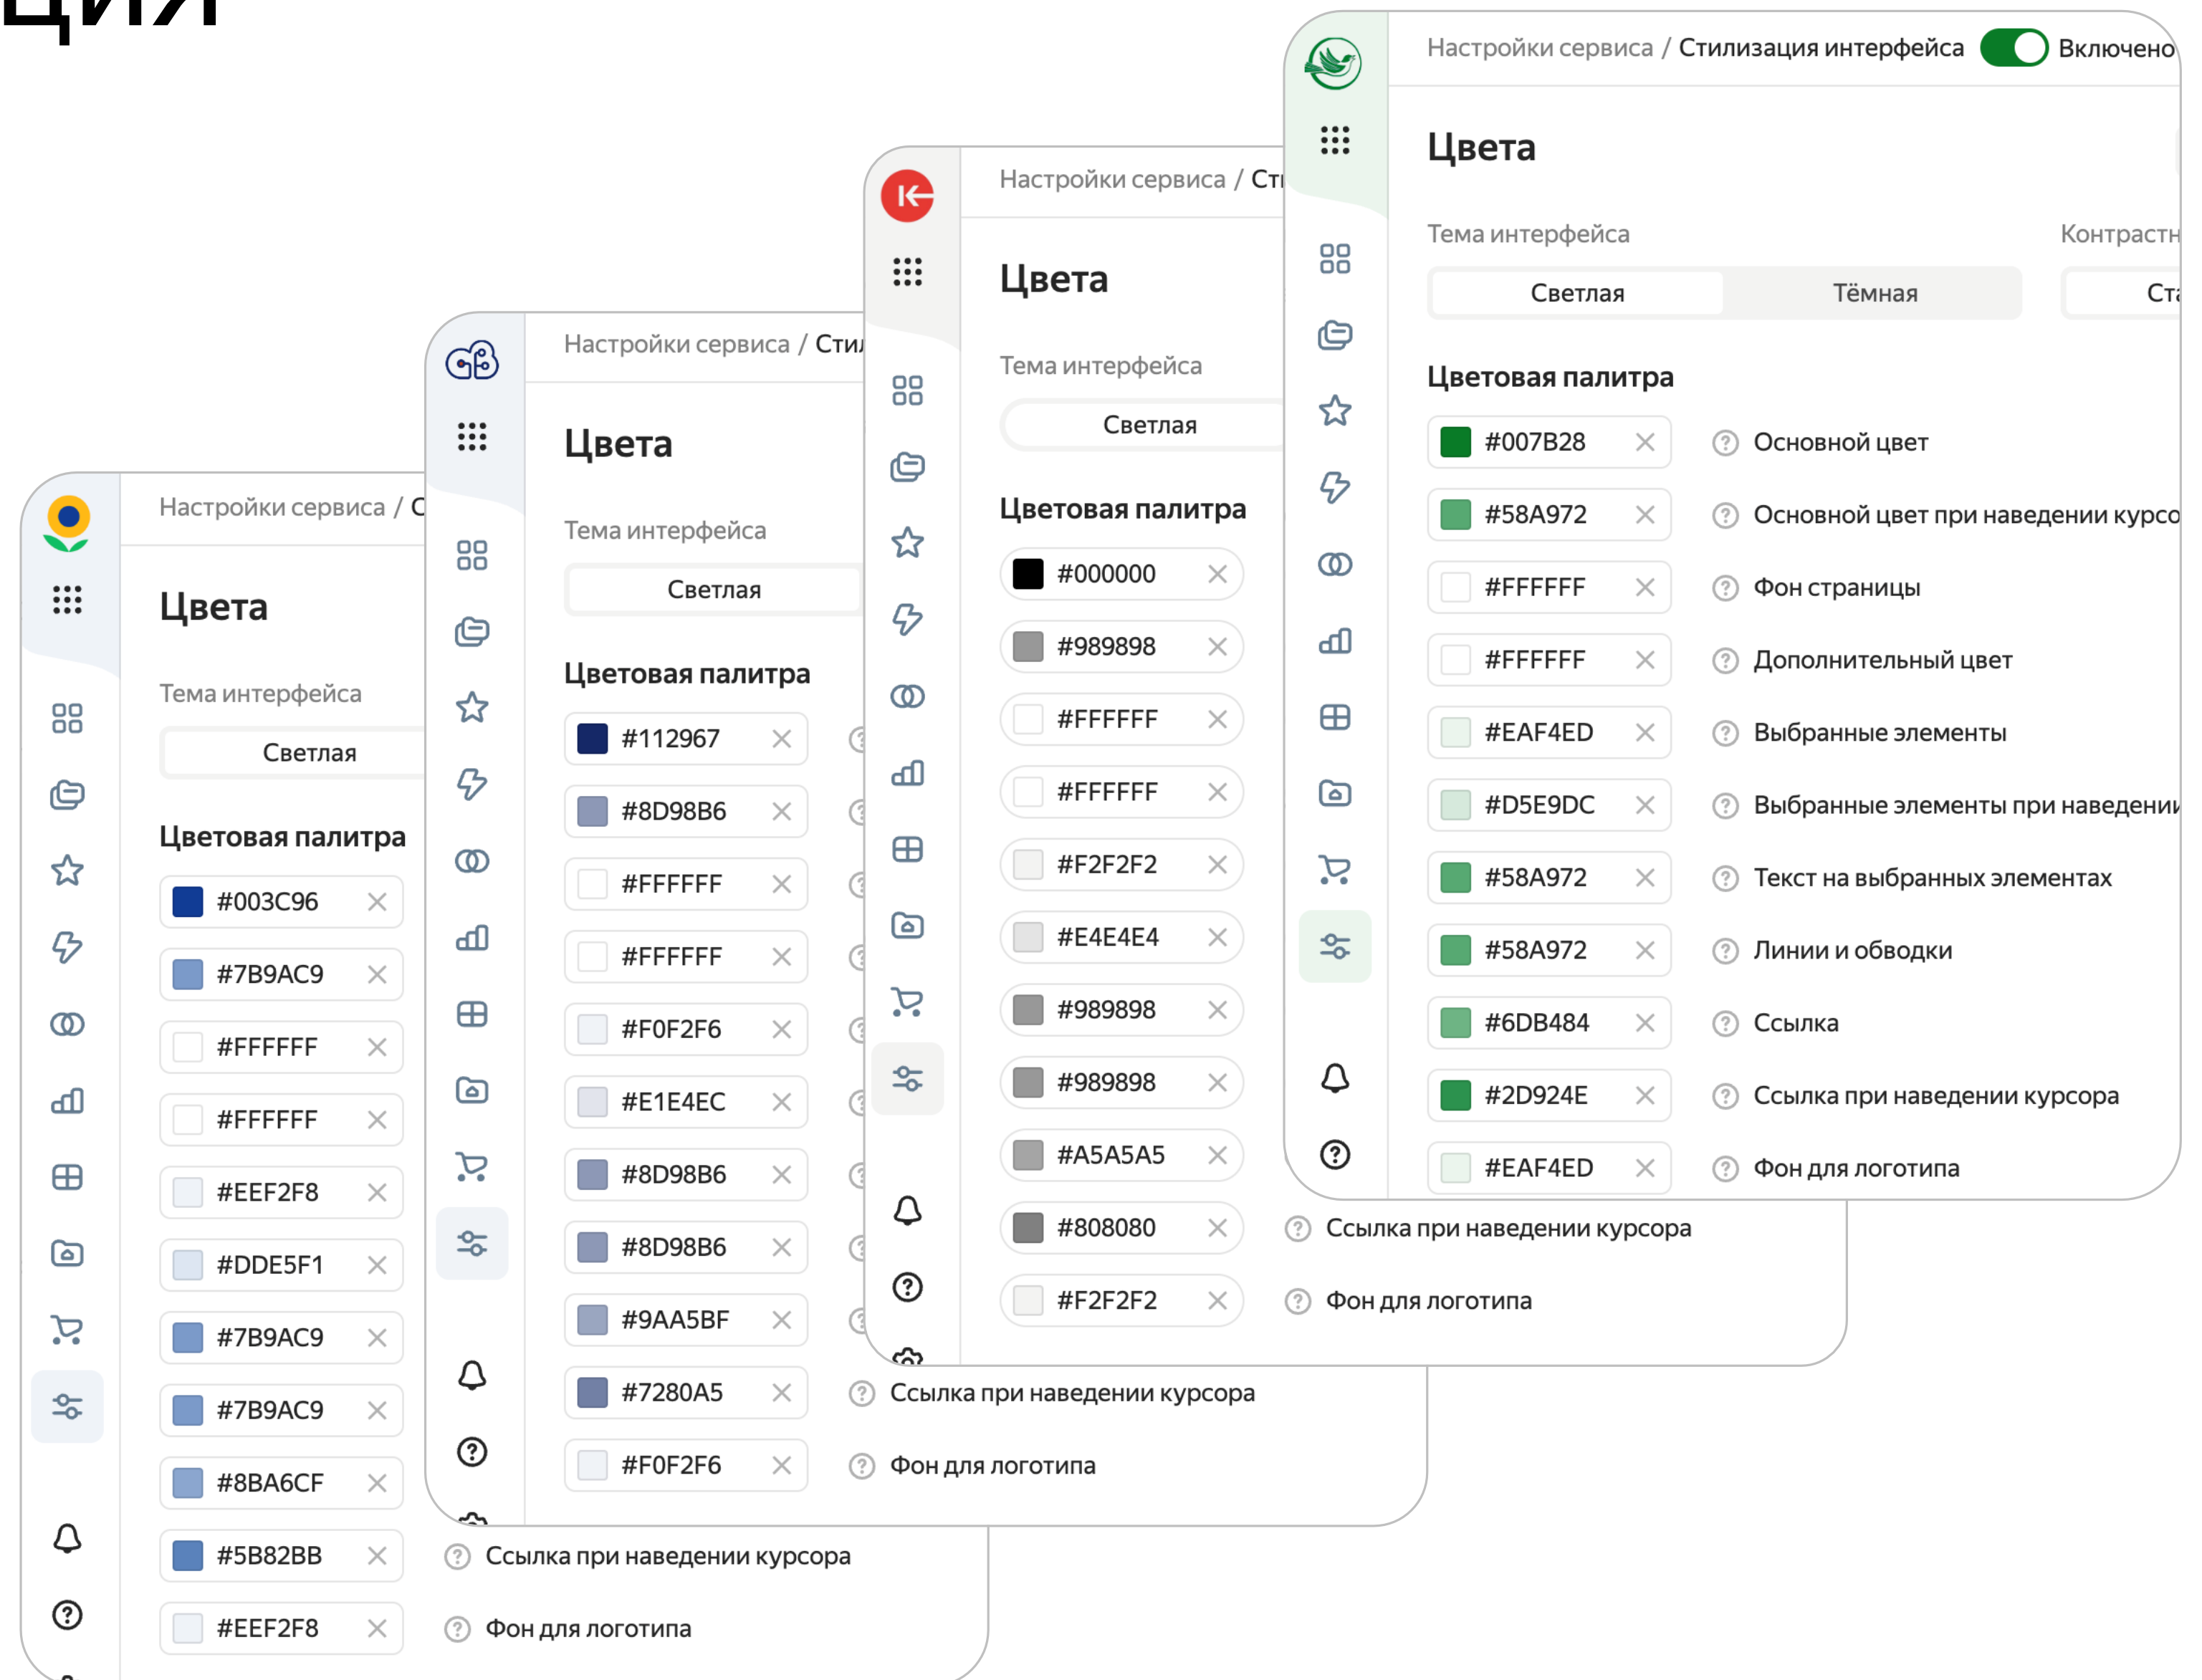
ция

Настройки сервиса / Стилизация интерфейса Включено

Цвета

Тема интерфейса

Светлая Тёмная

Контрастн

Ста

Цветовая палитра

#007B28 Основной цвет
#58A972 Основной цвет при наведении курсо
#FFFFFF Фон страницы
#FFFFFF Дополнительный цвет
#EAF4ED Выбранные элементы
#D5E9DC Выбранные элементы при наведени
#58A972 Текст на выбранных элементах
#58A972 Линии и обводки
#6DB484 Ссылка
#2D924E Ссылка при наведении курсора
#EAF4ED Фон для логотипа

Настройки сервиса / Ст

Цвета

Тема интерфейса

Светлая

Цветовая палитра

#000000
#989898
#FFFFFF
#FFFFFF
#F2F2F2
#E4E4E4
#989898
#989898
#A5A5A5
#808080 Ссылка при наведении курсора
#F2F2F2 Фон для логотипа

Настройки сервиса / Сти

Цвета

Тема интерфейса

Светлая

Цветовая палитра

#112967
#8D98B6
#FFFFFF
#FFFFFF
#F0F2F6
#E1E4EC
#8D98B6
#8D98B6
#9AA5BF
#7280A5 Ссылка при наведении курсора
#F0F2F6 Фон для логотипа

Настройки сервиса / С

Цвета

Тема интерфейса

Светлая

Цветовая палитра

#003C96
#7B9AC9
#FFFFFF
#FFFFFF
#EEF2F8
#DDE5F1
#7B9AC9
#7B9AC9
#8BA6CF
#5B82BB Ссылка при наведении курсора
#EEF2F8 Фон для логотипа